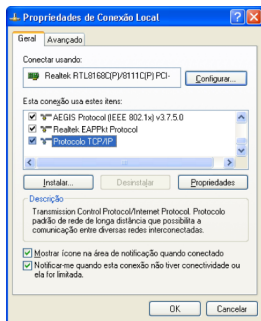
Propriedades de Conexão Local

Geral | Avançado

Conectar usando:

Realtek RTL8168C(P)/8111C(P) PCI-

Configurar...

Esta conexão usa estes itens:

AEGIS Protocol (IEEE 802.1x) v3.7.5.0
Realtek EAPPkt Protocol
Protocolo TCP/IP

Instalar... | Desinstalar | Propriedades

Descrição

Transmission Control Protocol/Internet Protocol. Protocolo padrão de rede de longa distância que possibilita a comunicação entre diversas redes interconectadas.

Mostrar ícone na área de notificação quando conectado

Notificar-me quando esta conexão não tiver conectividade ou ela for limitada.

OK | Cancelar